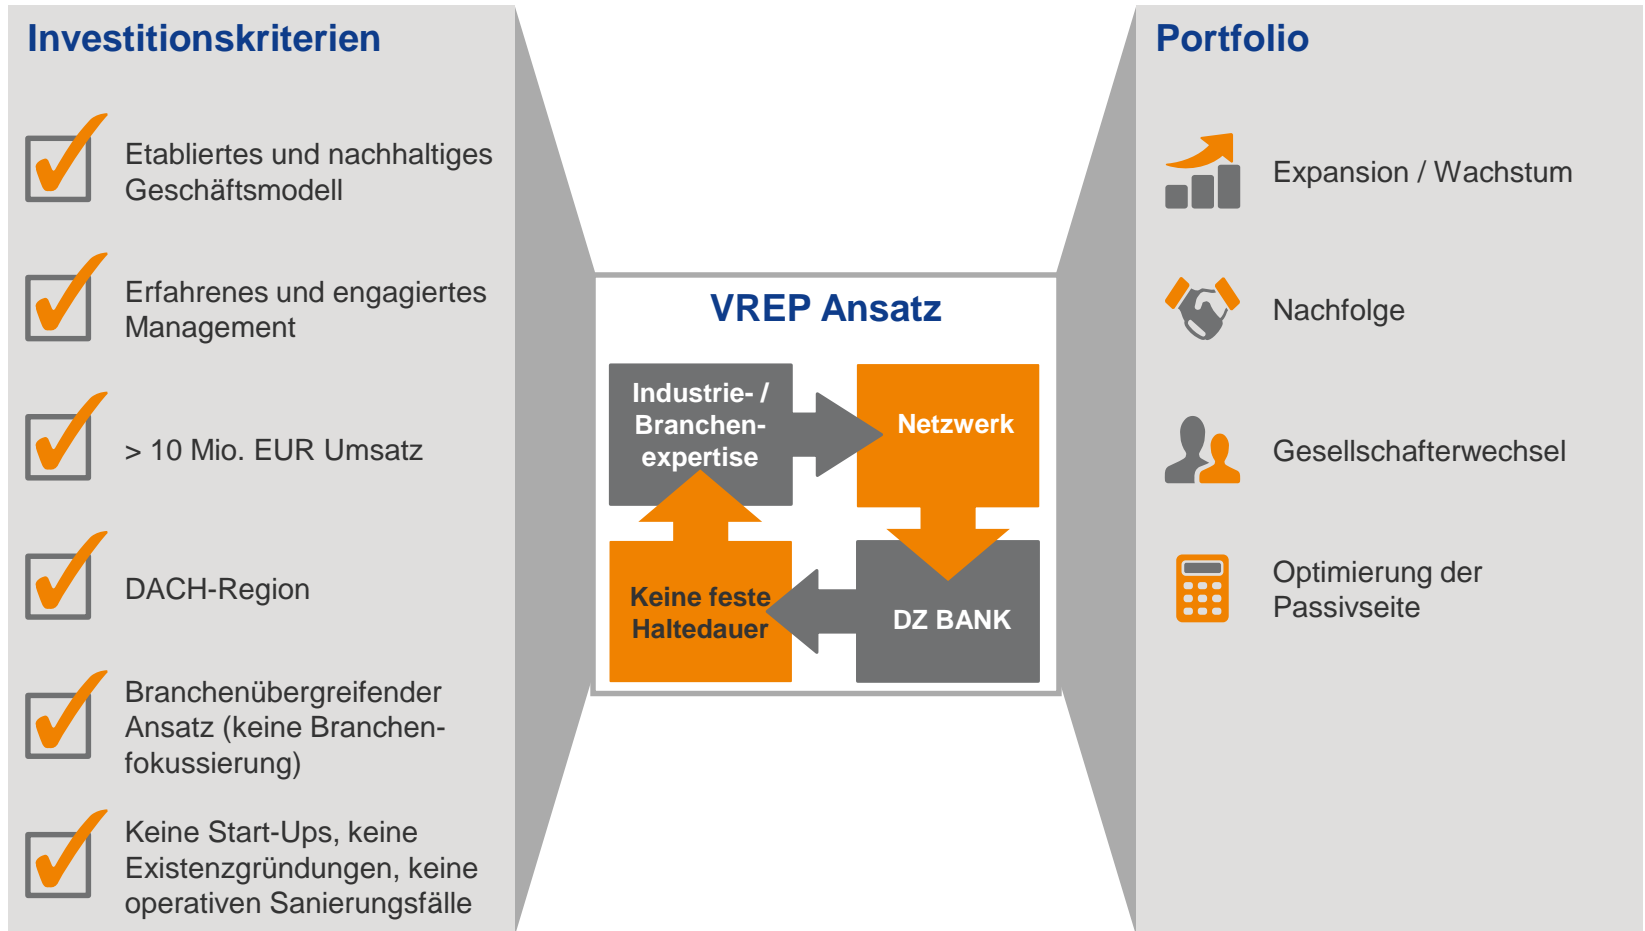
Investitionskriterien

Etabliertes und nachhaltiges Geschäftsmodell

Erfahrenes und engagiertes Management

> 10 Mio. EUR Umsatz

DACH-Region

Branchenübergreifender Ansatz (keine Branchenfokussierung)

Keine Start-Ups, keine Existenzgründungen, keine operativen Sanierungsfälle

VREP Ansatz

Industrie- / Branchenexpertise

Netzwerk

Keine feste Haltedauer

DZ BANK

Portfolio

Expansion / Wachstum

Nachfolge

Gesellschafterwechsel

Optimierung der Passivseite